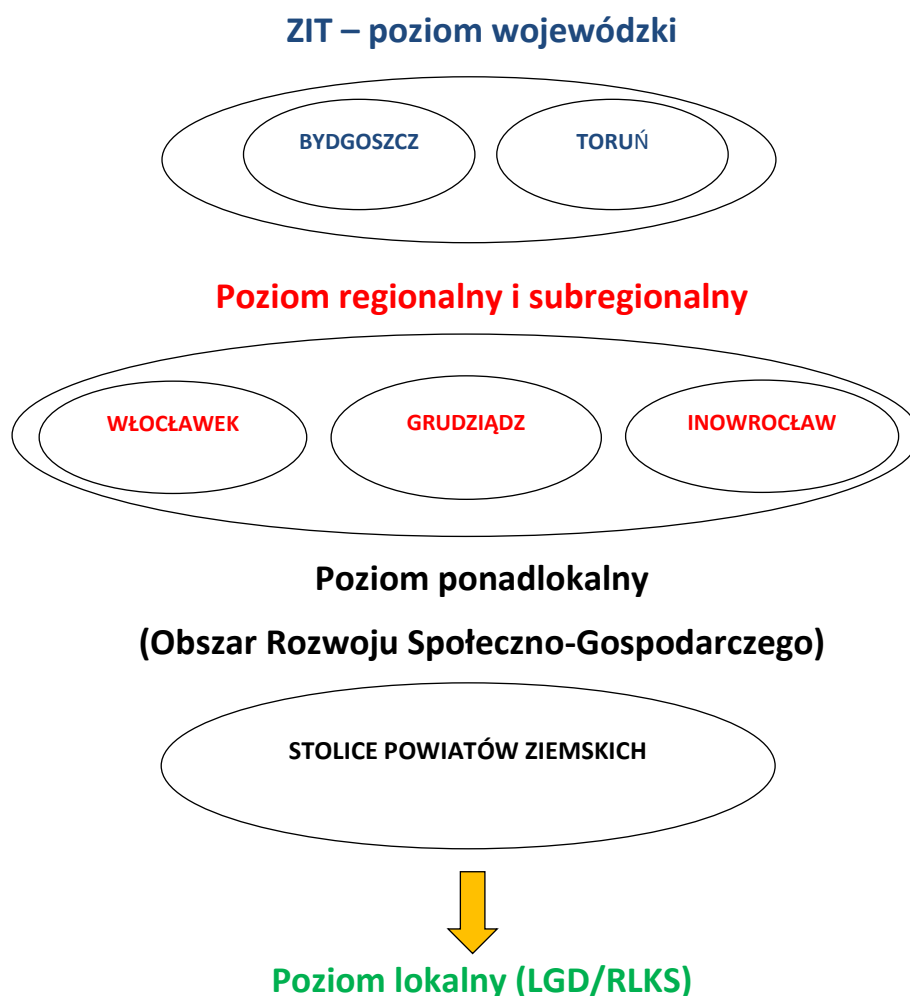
ZIT – poziom wojewódzki

BYDGOSZCZ

TORUŃ

Poziom regionalny i subregionalny

WŁOCŁAWEK

GRUDZIĄDZ

INOWROCŁAW

Poziom ponadlokalny

(Obszar Rozwoju Społeczno-Gospodarczego)

STOLICE POWIATÓW ZIEMSKICH

Poziom lokalny (LGD/RLKS)